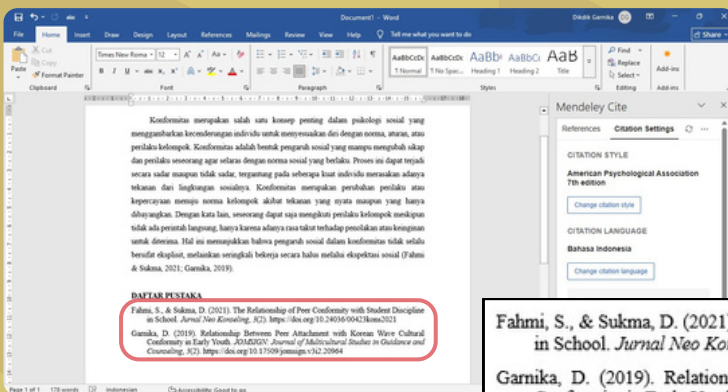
Document1 - Word
Dikdik Garnika
File Home Insert Draw Design Layout References Mailings Review View Help Tell me what you want to do
Share
Cut
Copy
Paste
Format Painter
Clipboard
Times New Roma 12
Font
Paragraph
AaBbCcDc ¶ Normal
AaBbCcDc ¶ No Spac...
AaBb( Heading 1
AaBbC Heading 2
AaB Title
Styles
Find
Replace
Select
Editing
Add-ins
Add-ins

Konformitas merupakan salah satu konsep penting dalam psikologi sosial yang menggambarkan kecenderungan individu untuk menyesuaikan diri dengan norma, aturan, atau perilaku kelompok. Konformitas adalah bentuk pengaruh sosial yang mampu mengubah sikap dan perilaku seseorang agar selaras dengan norma sosial yang berlaku. Proses ini dapat terjadi secara sadar maupun tidak sadar, tergantung pada seberapa kuat individu merasakan adanya tekanan dari lingkungan sosialnya. Konformitas merupakan perubahan perilaku atau kepercayaan menuju norma kelompok akibat tekanan yang nyata maupun yang hanya dibayangkan. Dengan kata lain, seseorang dapat saja mengikuti perilaku kelompok meskipun tidak ada perintah langsung, hanya karena adanya rasa takut terhadap penolakan atau keinginan untuk diterima. Hal ini menunjukkan bahwa pengaruh sosial dalam konformitas tidak selalu bersifat eksplisit, melainkan seringkali bekerja secara halus melalui ekspektasi sosial (Fahmi & Sukma, 2021; Garnika, 2019).

DAFTAR PUSTAKA

Fahmi, S., & Sukma, D. (2021). The Relationship of Peer Conformity with Student Discipline in School. Jurnal Neo Konseling, 3(2). https://doi.org/10.24036/00423kons2021

Garnika, D. (2019). Relationship Between Peer Attachment with Korean Wave Cultural Conformity in Early Youth. JOMSIGN: Journal of Multicultural Studies in Guidance and Counseling, 3(2). https://doi.org/10.17509/jomsign.v3i2.20964

Mendeley Cite
References Citation Settings
CITATION STYLE
American Psychological Association 7th edition
Change citation style
CITATION LANGUAGE
Bahasa Indonesia
Change citation language

Page 1 of 1 178 words Indonesian Accessibility: Good to go

Fahmi, S., & Sukma, D. (2021
in School. Jurnal Neo Ko
Garnika, D. (2019). Relation